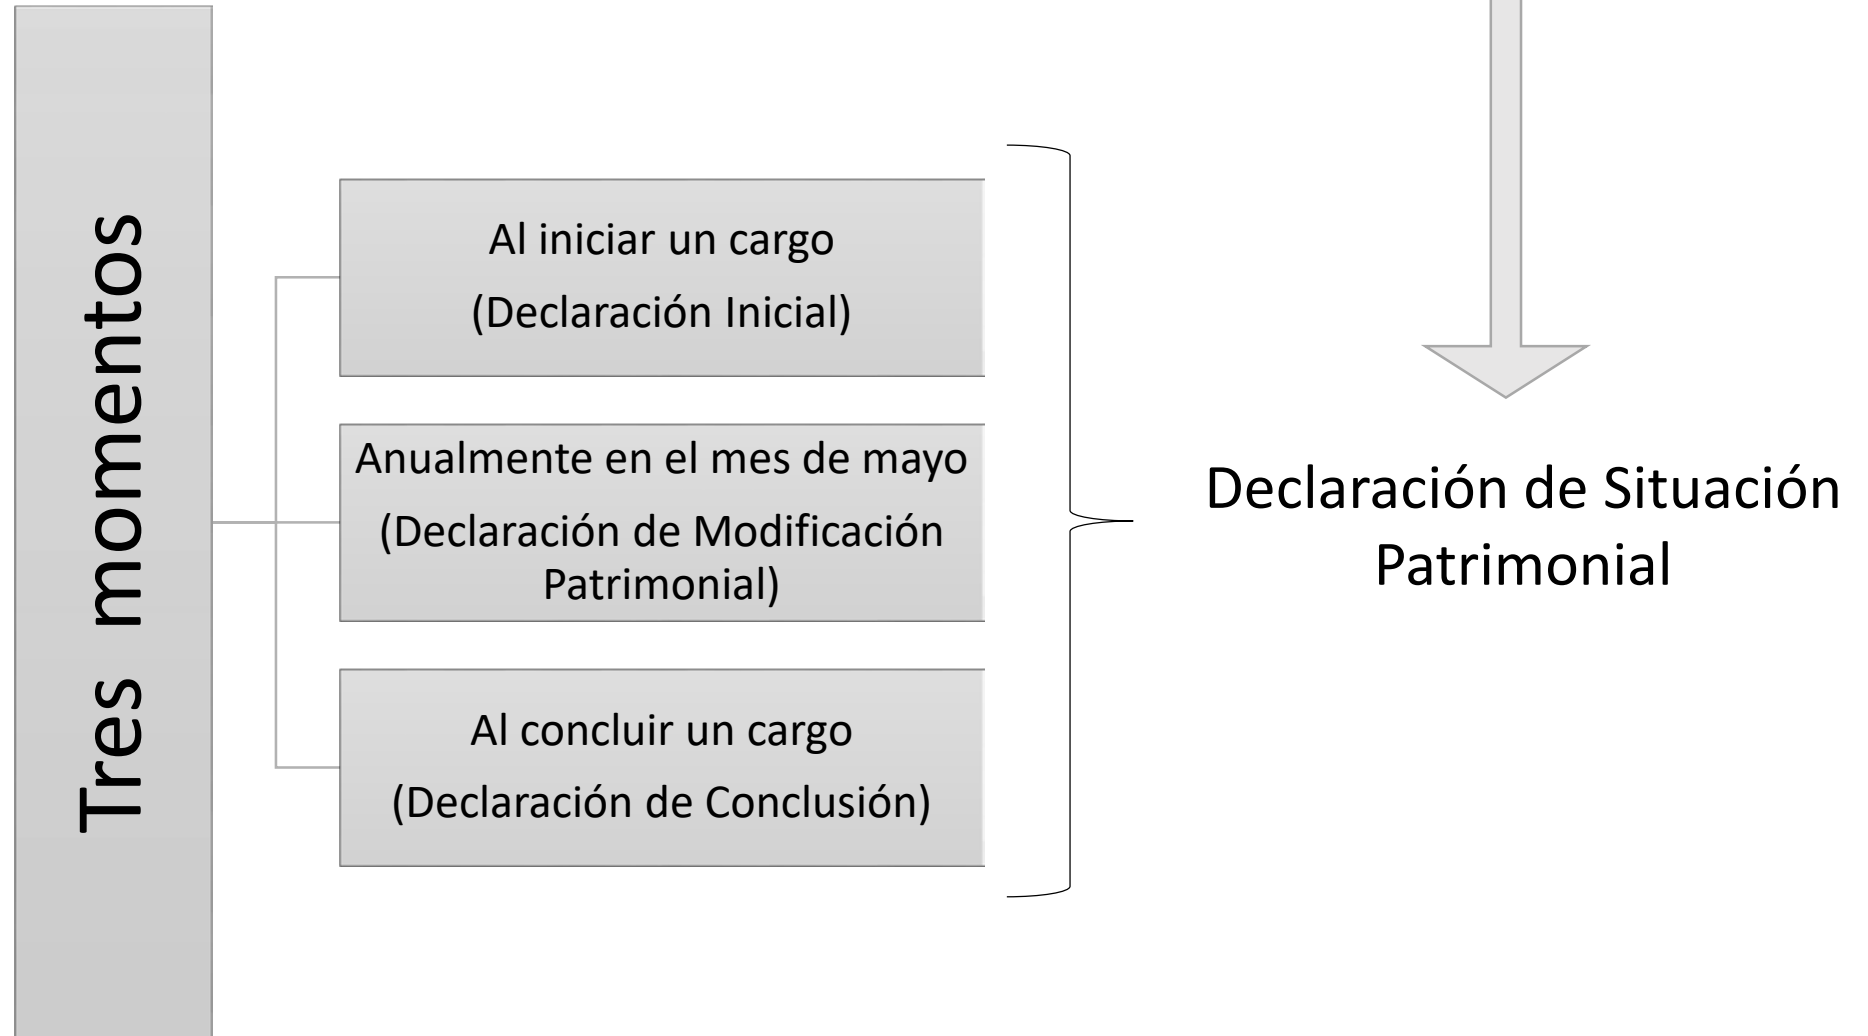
Tres momentos

Al iniciar un cargo
(Declaración Inicial)

Anualmente en el mes de mayo
(Declaración de Modificación Patrimonial)

Al concluir un cargo
(Declaración de Conclusión)

Declaración de Situación Patrimonial